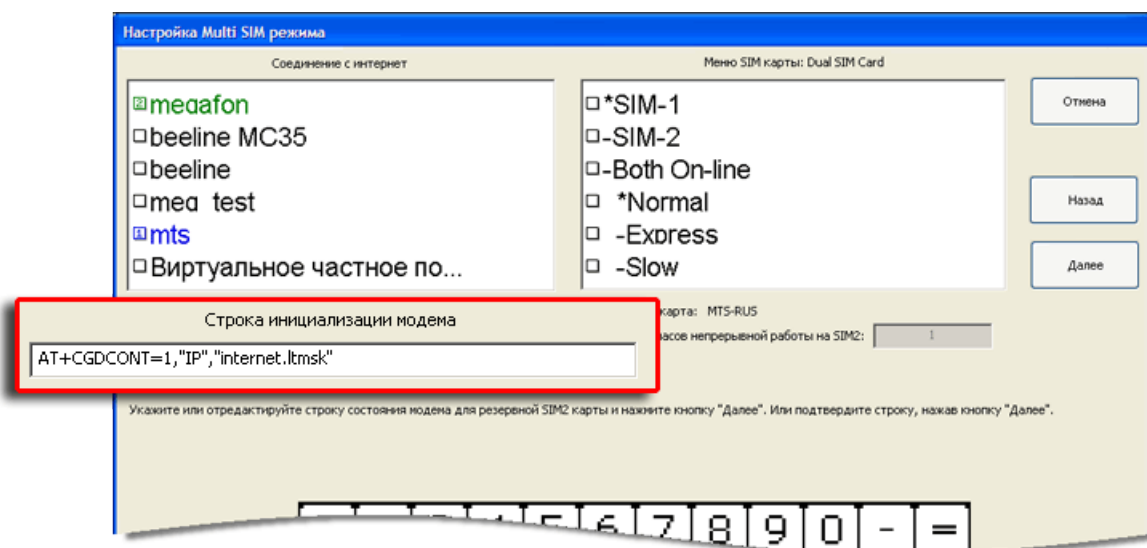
Настройка Multi SIM режима

Соединение с интернет

2 megafon
beeline MC35
beeline
meg_test
1 mts
Виртуальное частное по...

Меню SIM карты: Dual SIM Card

*SIM-1
-SIM-2
-Both On-line
*Normal
-Express
-Slow

Отмена

Назад

Далее

Строка инициализации модема

AT+CGDCONT=1,"IP","internet.ltmsk"

карта: MTS-RUS

асов непрерывной работы на SIM2: 1

Укажите или отредактируйте строку состояния модема для резервной SIM2 карты и нажмите кнопку "Далее". Или подтвердите строку, нажав кнопку "Далее".

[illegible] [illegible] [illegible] 4 5 6 7 8 9 0 - =